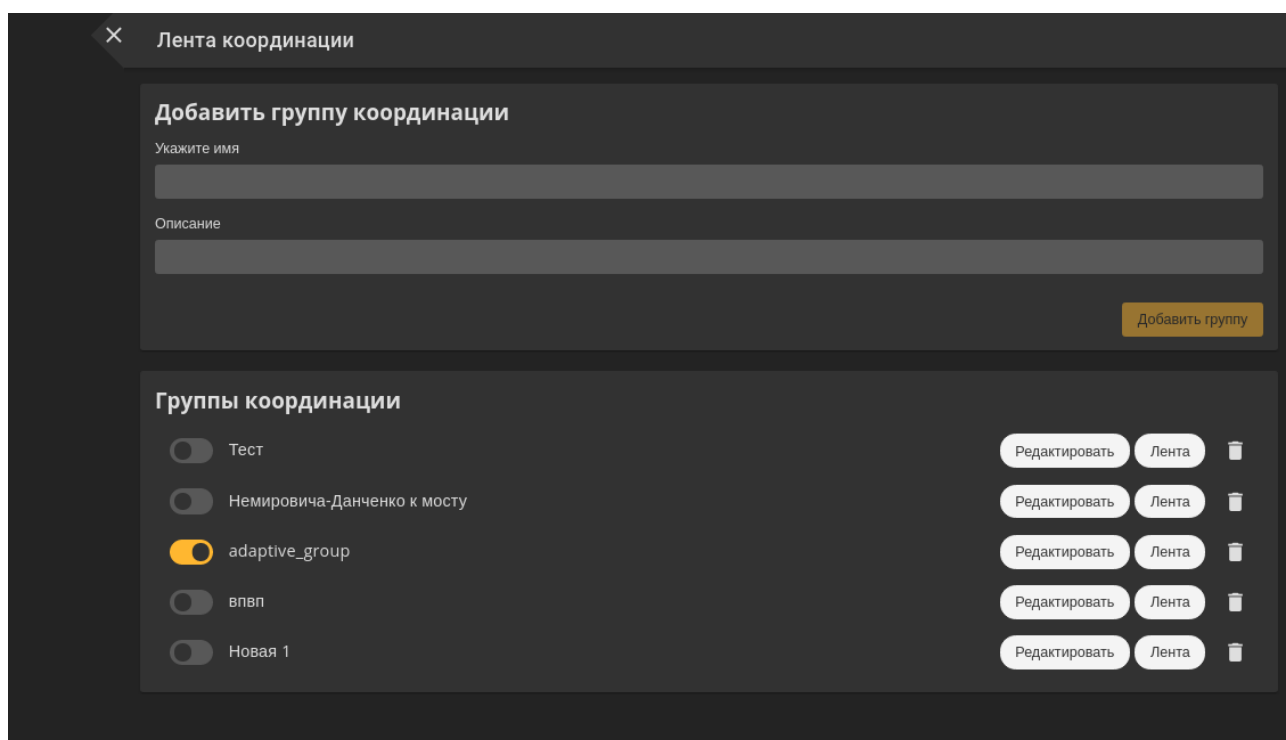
Лента координации

Добавить группу координации

Укажите имя

Описание

Добавить группу

Группы координации

Тест
Редактировать Лента

Немировича-Данченко к мосту
Редактировать Лента

adaptive_group
Редактировать Лента

впвп
Редактировать Лента

Новая 1
Редактировать Лента